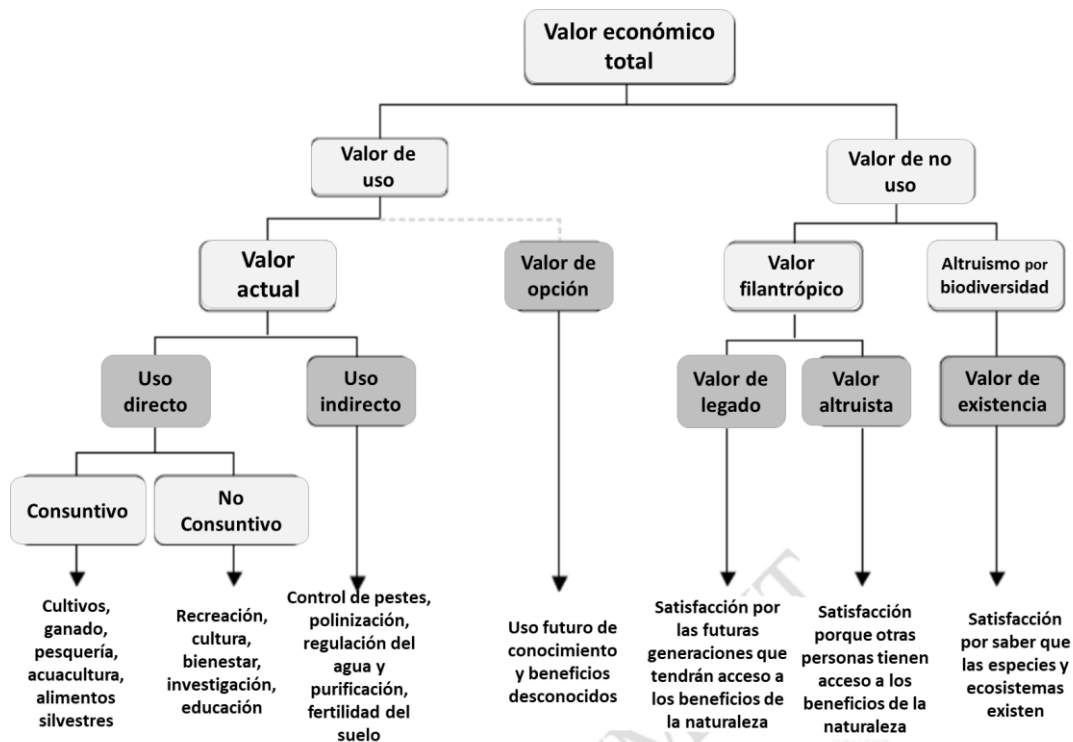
Valor económico total

Valor de uso

Valor de no uso

Valor actual

Valor de opción

Valor filantrópico

Altruismo por biodiversidad

Uso directo

Uso indirecto

Valor de legado

Valor altruista

Valor de existencia

Consuntivo

No Consuntivo

Cultivos, ganado, pesquería, acuacultura, alimentos silvestres

Recreación, cultura, bienestar, investigación, educación

Control de pestes, polinización, regulación del agua y purificación, fertilidad del suelo

Uso futuro de conocimiento y beneficios desconocidos

Satisfacción por las futuras generaciones que tendrán acceso a los beneficios de la naturaleza

Satisfacción porque otras personas tienen acceso a los beneficios de la naturaleza

Satisfacción por saber que las especies y ecosistemas existen